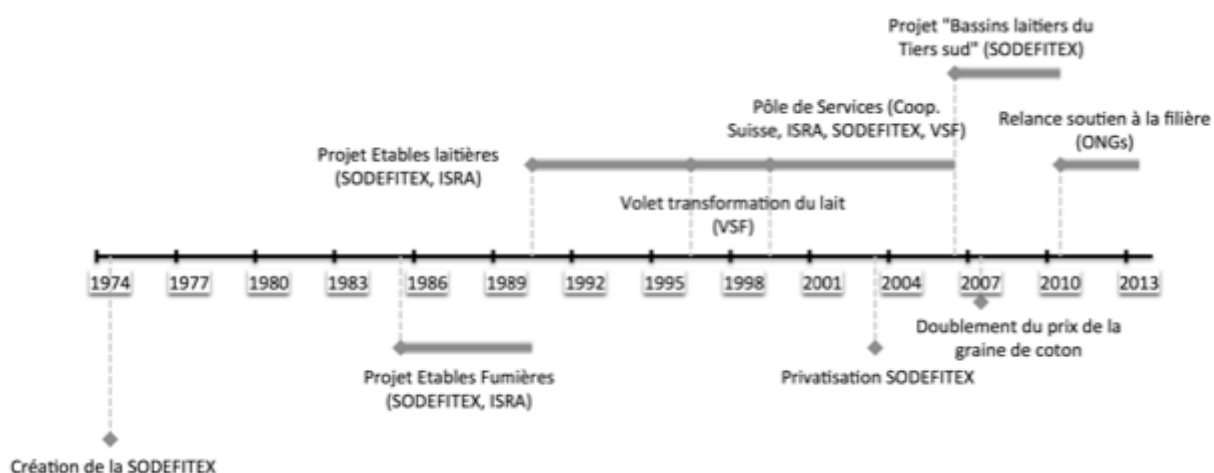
Projet "Bassins laitiers du Tiers sud" (SODEFITEX)

Pôle de Services (Coop. Suisse, ISRA, SODEFITEX, VSF)

Relance soutien à la filière (ONGs)

Projet Etables laitières (SODEFITEX, ISRA)

Volet transformation du lait (VSF)

1974
1977
1980
1983
1986
1989
1992
1995
1998
2001
2004
2007
2010
2013

Doublement du prix de la graine de coton

Projet Etables Fumières (SODEFITEX, ISRA)

Privatisation SODEFITEX

Création de la SODEFITEX